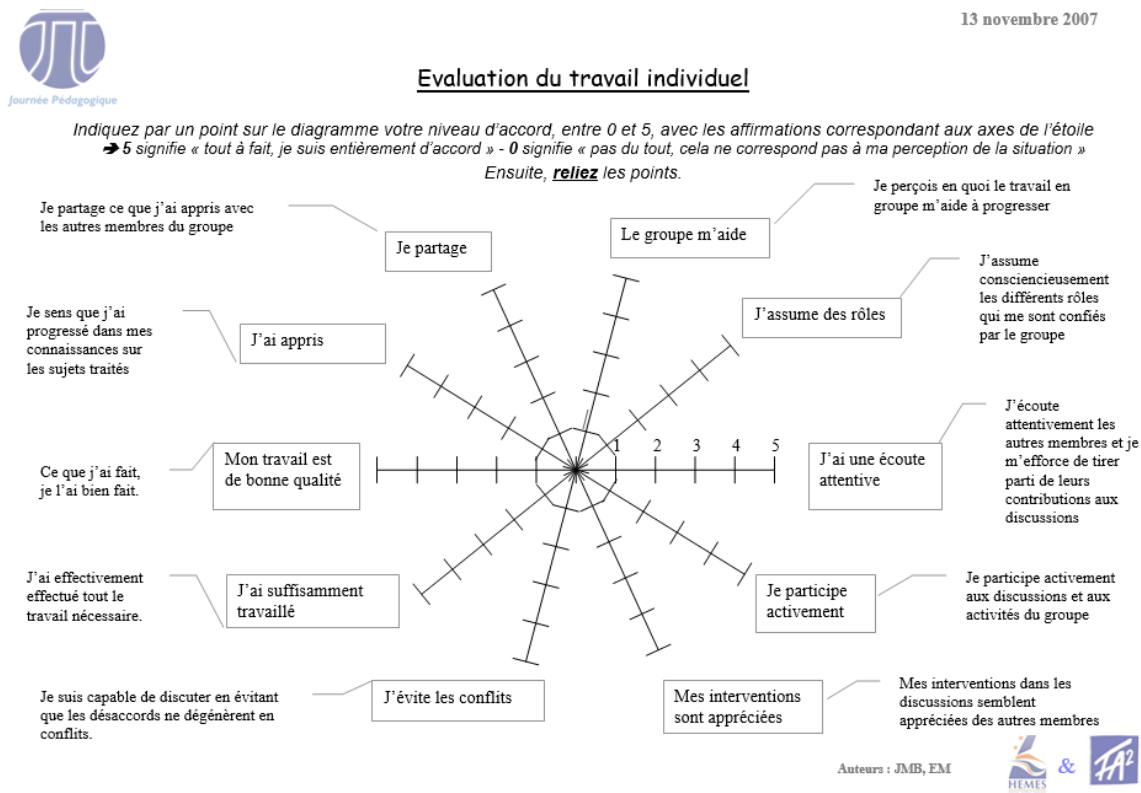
Journée Pédagogique

13 novembre 2007

Evaluation du travail individuel

Indiquez par un point sur le diagramme votre niveau d'accord, entre 0 et 5, avec les affirmations correspondant aux axes de l'étoile
➔ **5** signifie « tout à fait, je suis entièrement d'accord » - **0** signifie « pas du tout, cela ne correspond pas à ma perception de la situation »
Ensuite, **reliez** les points.

Je partage ce que j'ai appris avec les autres membres du groupe

Je partage

Le groupe m'aide

Je perçois en quoi le travail en groupe m'aide à progresser

J'assume des rôles

J'assume consciencieusement les différents rôles qui me sont confiés par le groupe

Je sens que j'ai progressé dans mes connaissances sur les sujets traités

J'ai appris

1 2 3 4 5

Ce que j'ai fait, je l'ai bien fait.

Mon travail est de bonne qualité

J'ai une écoute attentive

J'écoute attentivement les autres membres et je m'efforce de tirer parti de leurs contributions aux discussions

J'ai effectivement effectué tout le travail nécessaire.

J'ai suffisamment travaillé

Je participe activement

Je participe activement aux discussions et aux activités du groupe

Je suis capable de discuter en évitant que les désaccords ne dégénèrent en conflits.

J'évite les conflits

Mes interventions sont appréciées

Mes interventions dans les discussions semblent appréciées des autres membres

Auteurs : JMB, EM

HEMES & FA²